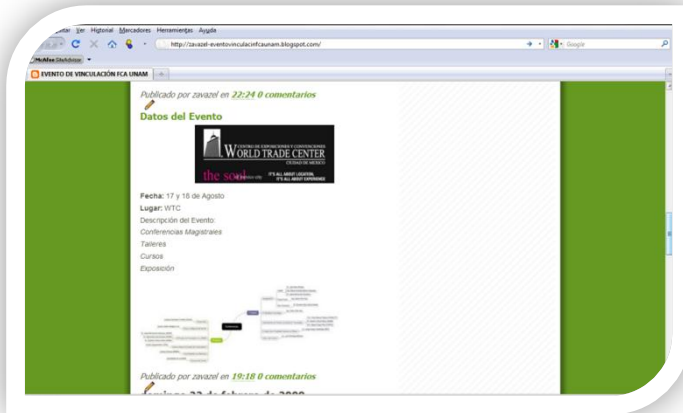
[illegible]itar Ver Historial Marcadores Herramientas Ayuda

http://zavazel-eventovinculacionfcaunam.blogspot.com/

Google

McAfee SiteAdvisor

EVENTO DE VINCULACIÓN FCA UNAM

Publicado por zavazel en 22:24 0 comentarios

Datos del Evento

CENTRO DE EXPOSICIONES Y CONVENCIONES WORLD TRADE CENTER CIUDAD DE MÉXICO

the so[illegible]

IT'S ALL ABOUT LOCATION, IT'S ALL ABOUT EXPERIENCE

Fecha: 17 y 18 de Agosto

Lugar: WTC

Descripción del Evento:

Conferencias Magistrales

Talleres

Cursos

Exposición

Publicado por zavazel en 19:18 0 comentarios

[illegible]